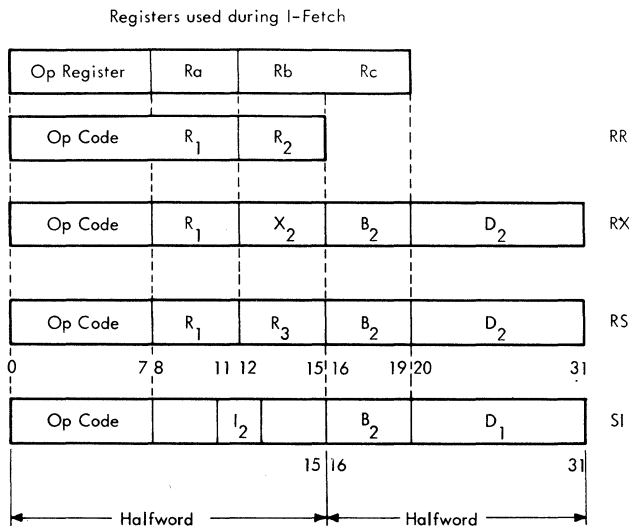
Registers used during I-Fetch

| Op Register | Ra | Rb | Rc |
|---|---|---|---|

| Op Code | $R_1$ | $R_2$ |
|---|---|---|

RR

| Op Code | $R_1$ | $X_2$ | $B_2$ | $D_2$ |
|---|---|---|---|---|

RX

| Op Code | $R_1$ | $R_3$ | $B_2$ | $D_2$ |
|---|---|---|---|---|

RS

0 7 8 11 12 15 16 19 20 31

| Op Code | | $I_2$ | | $B_2$ | $D_1$ |
|---|---|---|---|---|---|

SI

15 16 31

Halfword Halfword